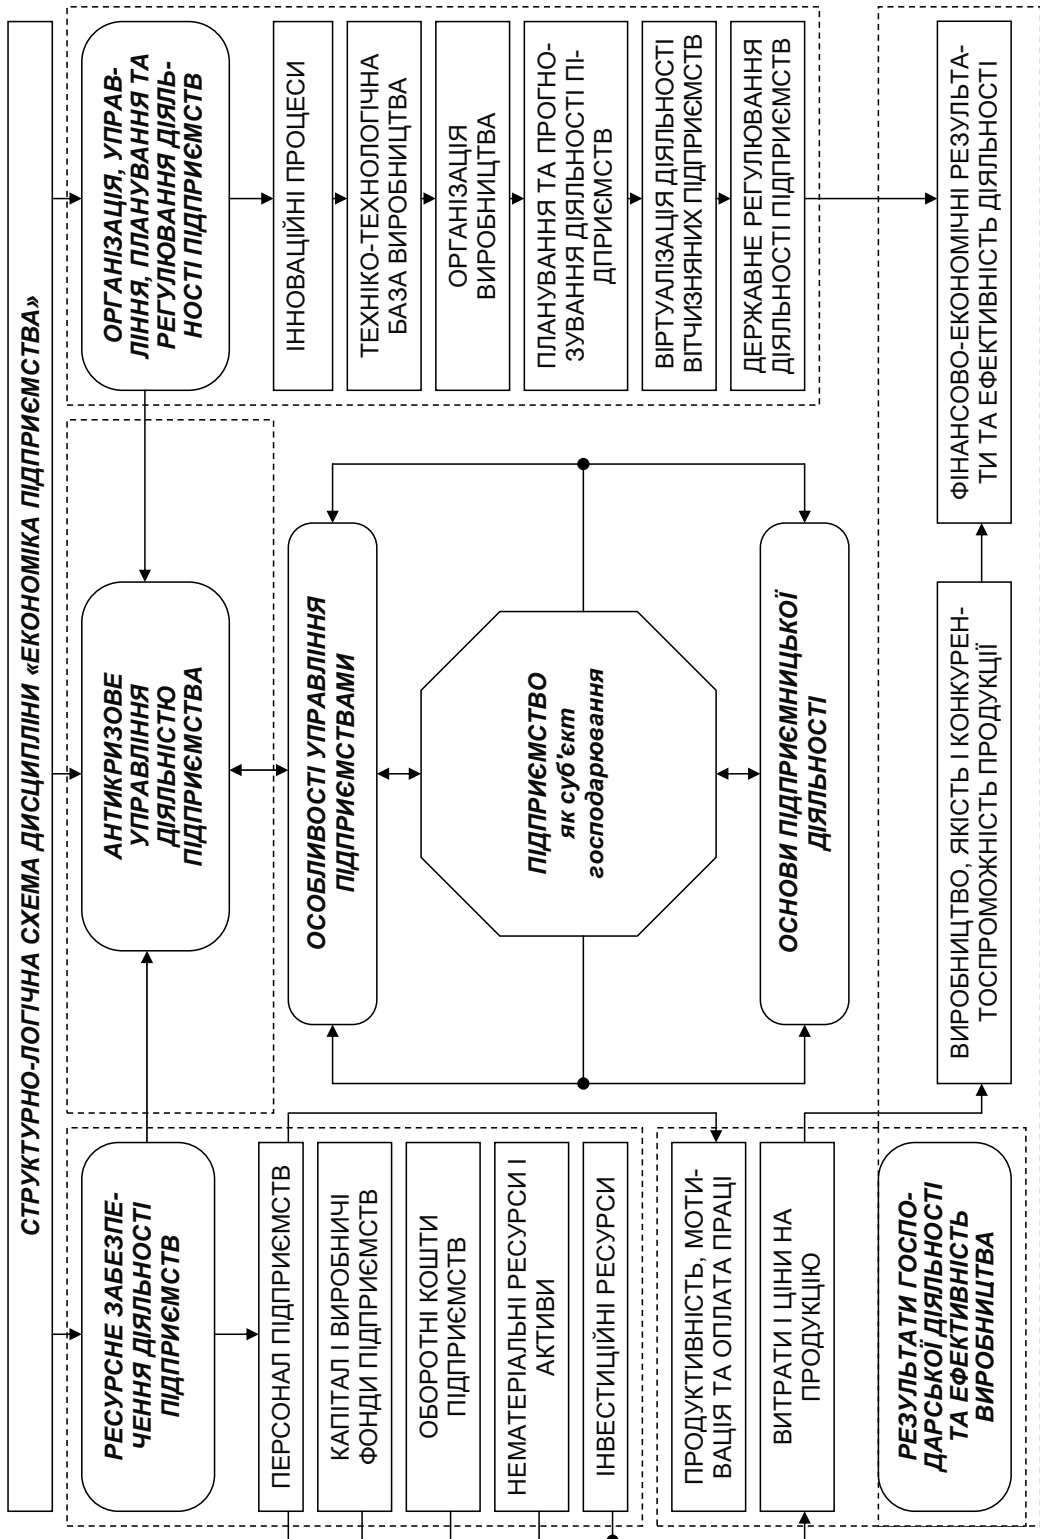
СТРУКТУРНО-ЛОГІЧНА СХЕМА ДИСЦИПЛІНИ «ЕКОНОМІКА ПІДПРИЄМСТВА»

РЕСУРСНЕ ЗАБЕЗПЕЧЕННЯ ДІЯЛЬНОСТІ ПІДПРИЄМСТВ

ПЕРСОНАЛ ПІДПРИЄМСТВ

КАПІТАЛ І ВИРОБНИЧІ ФОНДИ ПІДПРИЄМСТВ

ОБОРОТНІ КОШТИ ПІДПРИЄМСТВ

НЕМАТЕРІАЛЬНІ РЕСУРСИ І АКТИВИ

ІНВЕСТИЦІЙНІ РЕСУРСИ

ПРОДУКТИВНІСТЬ, МОТИВАЦІЯ ТА ОПЛАТА ПРАЦІ

ВИТРАТИ І ЦІНИ НА ПРОДУКЦІЮ

РЕЗУЛЬТАТИ ГОСПОДАРСЬКОЇ ДІЯЛЬНОСТІ ТА ЕФЕКТИВНІСТЬ ВИРОБНИЦТВА

АНТИКРИЗОВЕ УПРАВЛІННЯ ДІЯЛЬНІСТЮ ПІДПРИЄМСТВА

ОСОБЛИВОСТІ УПРАВЛІННЯ ПІДПРИЄМСТВАМИ

ПІДПРИЄМСТВО як суб'єкт господарювання

ОСНОВИ ПІДПРИЄМНИЦЬКОЇ ДІЯЛЬНОСТІ

ВИРОБНИЦТВО, ЯКІСТЬ І КОНКУРЕНТОСПРОМОЖНІСТЬ ПРОДУКЦІЇ

ОРГАНІЗАЦІЯ, УПРАВЛІННЯ, ПЛАНУВАННЯ ТА РЕГУЛЮВАННЯ ДІЯЛЬНОСТІ ПІДПРИЄМСТВ

ІННОВАЦІЙНІ ПРОЦЕСИ

ТЕХНІКО-ТЕХНОЛОГІЧНА БАЗА ВИРОБНИЦТВА

ОРГАНІЗАЦІЯ ВИРОБНИЦТВА

ПЛАНУВАННЯ ТА ПРОГНОЗУВАННЯ ДІЯЛЬНОСТІ ПІДПРИЄМСТВ

ВІРТУАЛІЗАЦІЯ ДІЯЛЬНОСТІ ВІТЧИЗНЯНИХ ПІДПРИЄМСТВ

ДЕРЖАВНЕ РЕГУЛЮВАННЯ ДІЯЛЬНОСТІ ПІДПРИЄМСТВ

ФІНАНСОВО-ЕКОНОМІЧНІ РЕЗУЛЬТАТИ ТА ЕФЕКТИВНІСТЬ ДІЯЛЬНОСТІ